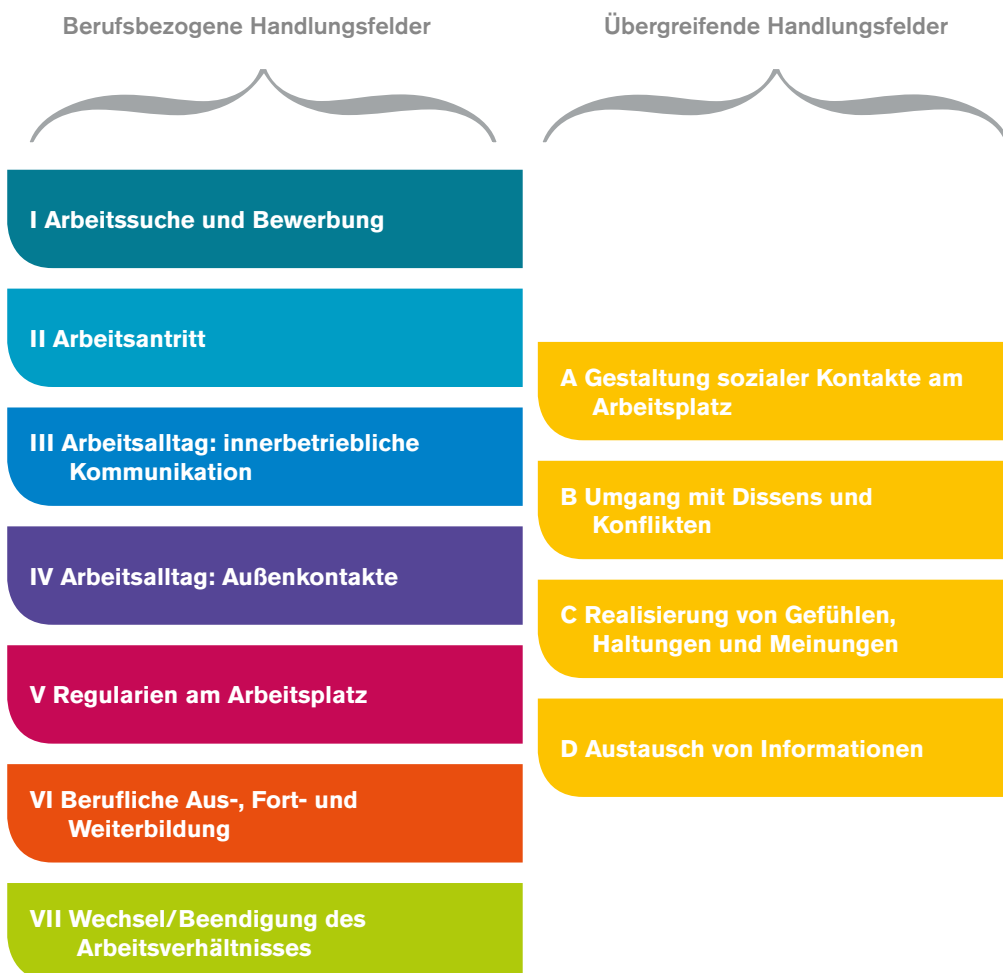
Berufsbezogene Handlungsfelder

Übergreifende Handlungsfelder

I Arbeitssuche und Bewerbung

II Arbeitsantritt

III Arbeitsalltag: innerbetriebliche Kommunikation

IV Arbeitsalltag: Außenkontakte

V Regularien am Arbeitsplatz

VI Berufliche Aus-, Fort- und Weiterbildung

VII Wechsel/Beendigung des Arbeitsverhältnisses

A Gestaltung sozialer Kontakte am Arbeitsplatz

B Umgang mit Dissens und Konflikten

C Realisierung von Gefühlen, Haltungen und Meinungen

D Austausch von Informationen